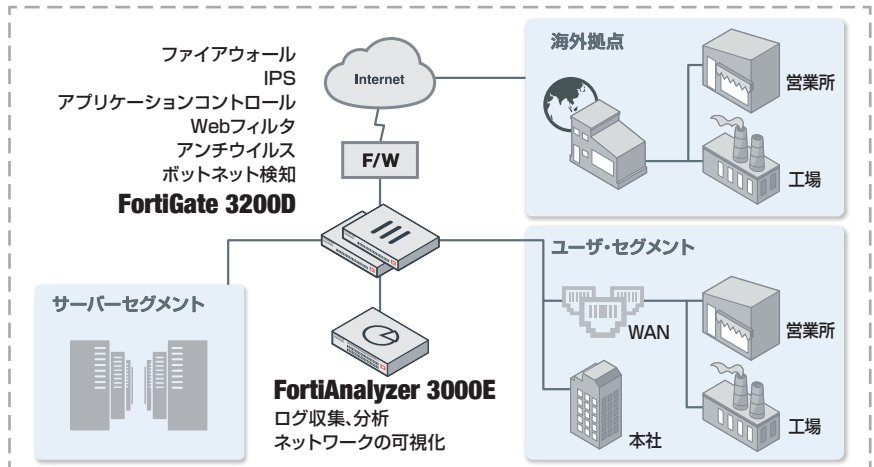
ファイアウォール
IPS
アプリケーションコントロール
Webフィルタ
アンチウイルス
ボットネット検知
FortiGate 3200D

Internet

F/W

海外拠点

営業所

工場

ユーザ・セグメント

WAN

営業所

工場

本社

サーバーセグメント

FortiAnalyzer 3000E
ログ収集、分析
ネットワークの可視化